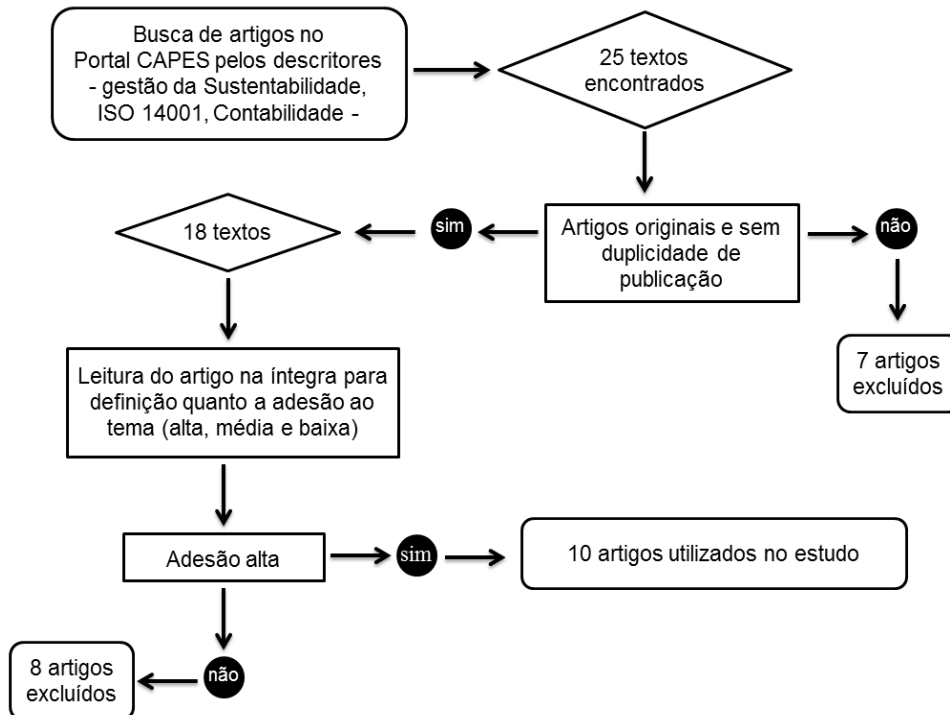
Busca de artigos no Portal CAPES pelos descritores - gestão da Sustentabilidade, ISO 14001, Contabilidade -

25 textos encontrados

Artigos originais e sem duplicidade de publicação

sim

não

18 textos

7 artigos excluídos

Leitura do artigo na íntegra para definição quanto a adesão ao tema (alta, média e baixa)

Adesão alta

sim

10 artigos utilizados no estudo

não

8 artigos excluídos